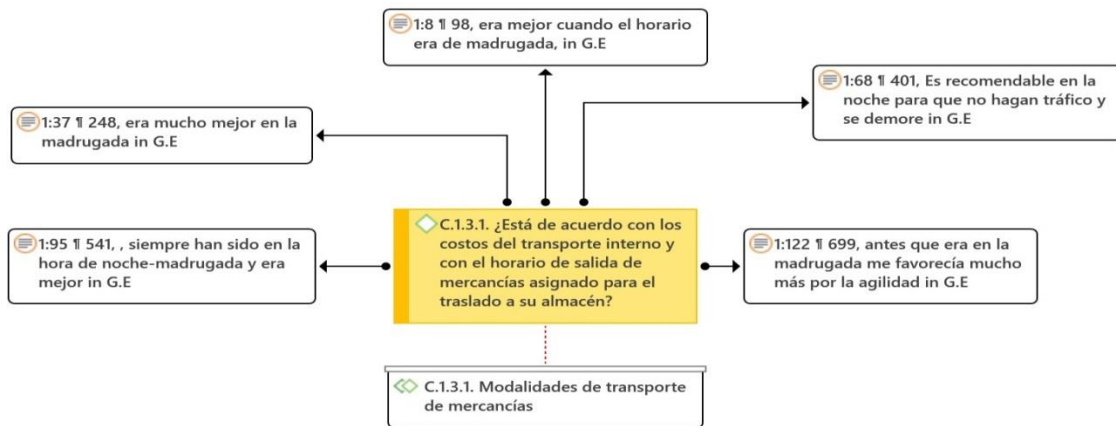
1:8 ¶ 98, era mejor cuando el horario era de madrugada, in G.E

1:68 ¶ 401, Es recomendable en la noche para que no hagan tráfico y se demore in G.E

1:37 ¶ 248, era mucho mejor en la madrugada in G.E

1:95 ¶ 541, , siempre han sido en la hora de noche-madrugada y era mejor in G.E

C.1.3.1. ¿Está de acuerdo con los costos del transporte interno y con el horario de salida de mercancías asignado para el traslado a su almacén?

1:122 ¶ 699, antes que era en la madrugada me favorecía mucho más por la agilidad in G.E

C.1.3.1. Modalidades de transporte de mercancías